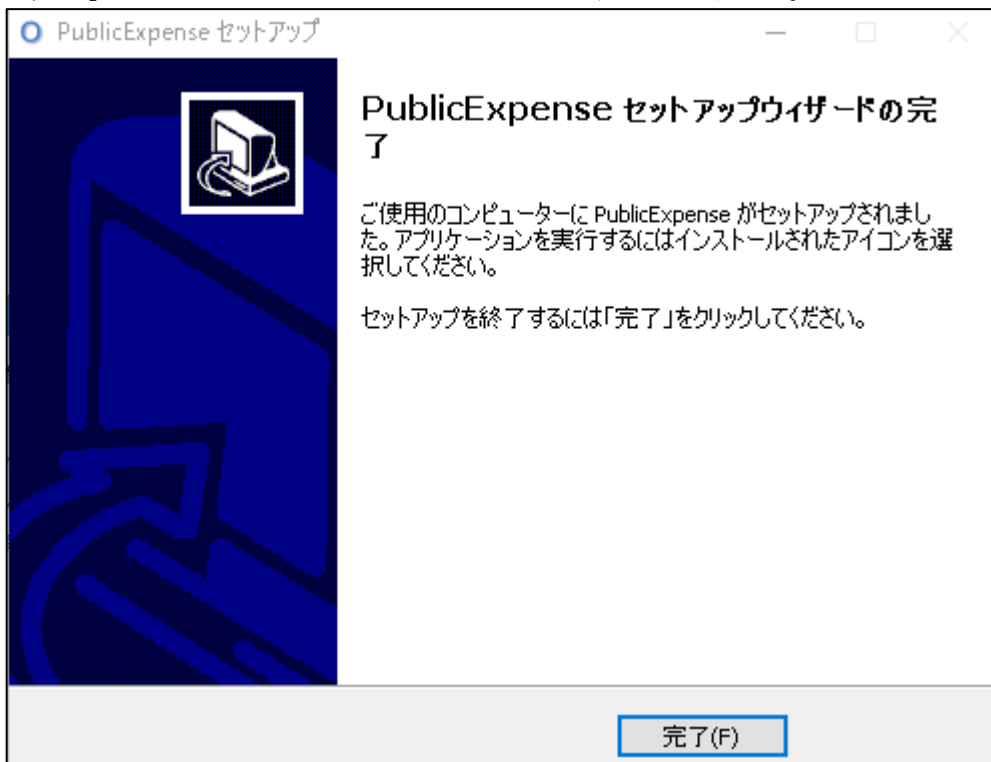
PublicExpense セットアップ

PublicExpense セットアップウィザードの完了

ご使用のコンピューターに PublicExpense がセットアップされました。アプリケーションを実行するにはインストールされたアイコンを選択してください。

セットアップを終了するには「完了」をクリックしてください。

完了(F)